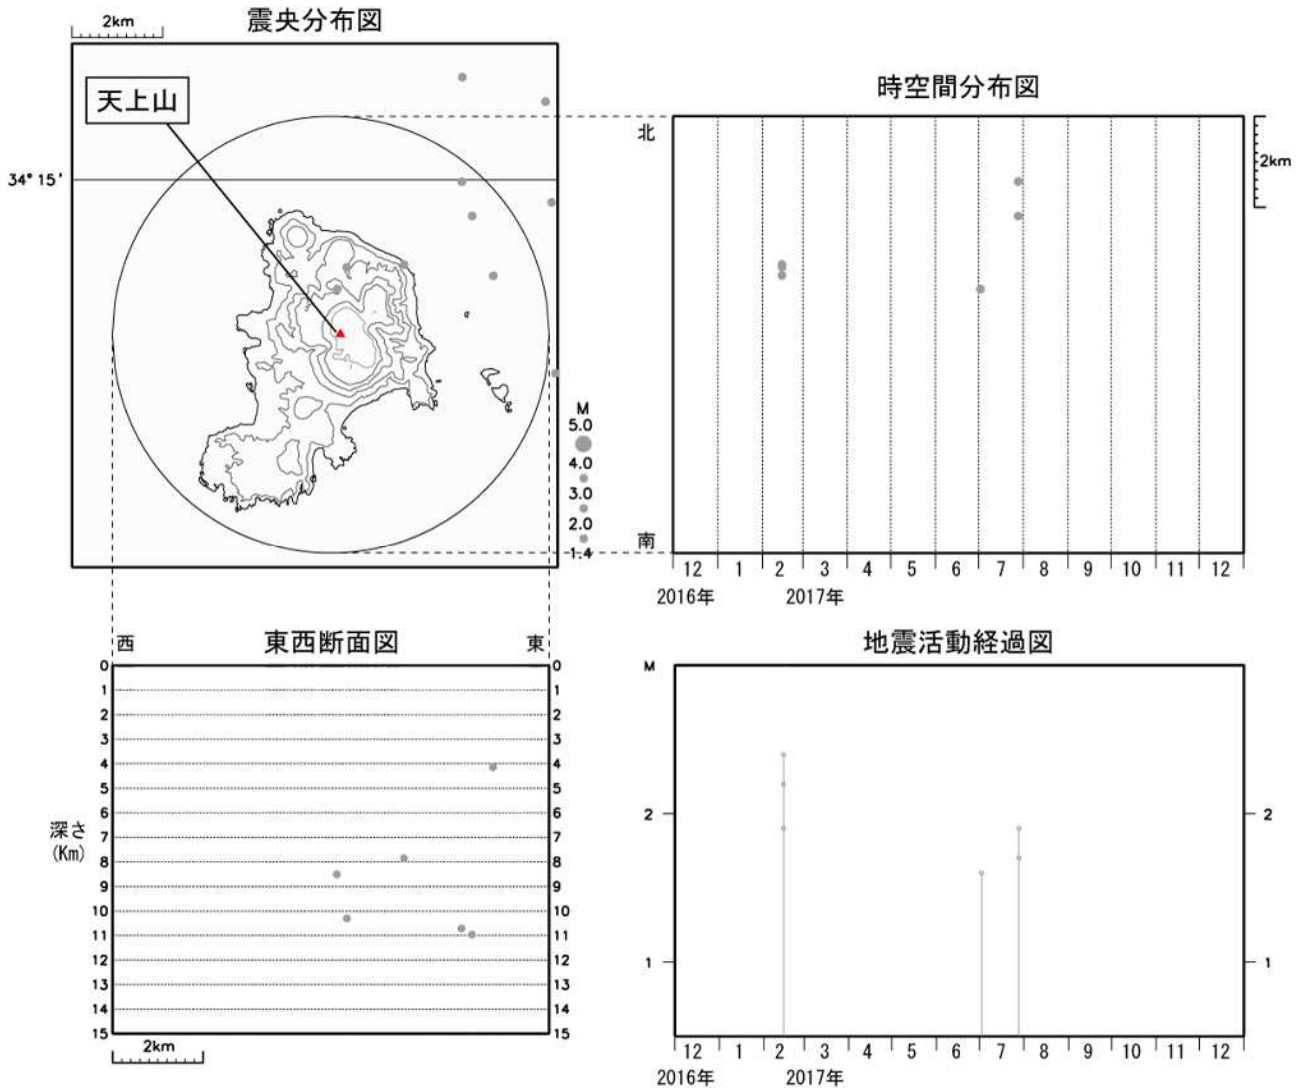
2km

震央分布図

天上山

34° 15'

M
5.0
4.0
3.0
2.0
1.4

時空間分布図

北

2km

南

12 1 2 3 4 5 6 7 8 9 10 11 12
2016年 2017年

東西断面図

西 東

0 1 2 3 4 5 6 7 8 9 10 11 12 13 14 15

深さ (Km)

0 1 2 3 4 5 6 7 8 9 10 11 12 13 14 15

2km

地震活動経過図

M

2
1

2
1

12 1 2 3 4 5 6 7 8 9 10 11 12
2016年 2017年